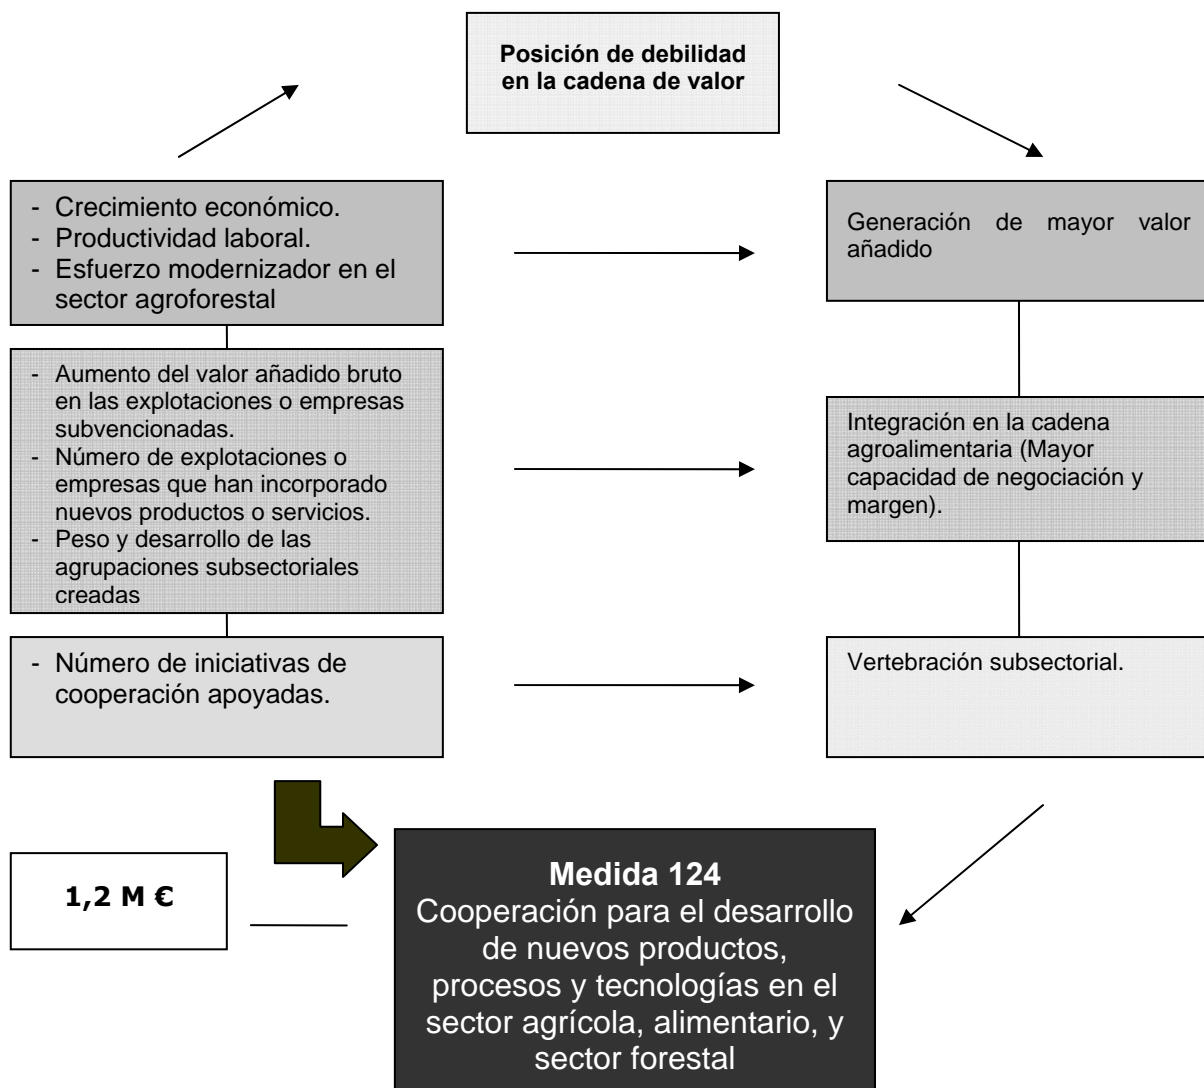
Posición de debilidad en la cadena de valor

- Crecimiento económico.
- Productividad laboral.
- Esfuerzo modernizador en el sector agroforestal

Generación de mayor valor añadido

- Aumento del valor añadido bruto en las explotaciones o empresas subvencionadas.
- Número de explotaciones o empresas que han incorporado nuevos productos o servicios.
- Peso y desarrollo de las agrupaciones subsectoriales creadas

Integración en la cadena agroalimentaria (Mayor capacidad de negociación y margen).

- Número de iniciativas de cooperación apoyadas.

Vertebración subsectorial.

1,2 M €

Medida 124
Cooperación para el desarrollo de nuevos productos, procesos y tecnologías en el sector agrícola, alimentario, y sector forestal